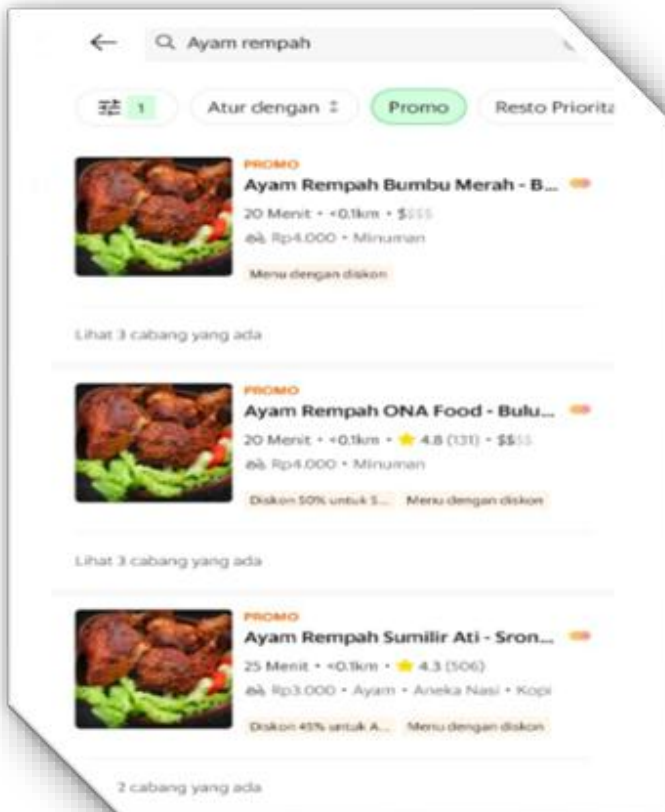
Ayam rempah

1 Atur dengan Promo Resto Priorita

PROMO
Ayam Rempah Bumbu Merah - B...
20 Menit • <0.1km • $$$$
Rp4.000 • Minuman
Menu dengan diskon

Lihat 3 cabang yang ada

PROMO
Ayam Rempah ONA Food - Bulu...
20 Menit • <0.1km • 4.8 (131) • $$$$
Rp4.000 • Minuman
Diskon 50% untuk S... Menu dengan diskon

Lihat 3 cabang yang ada

PROMO
Ayam Rempah Sumilir Ati - Sron...
25 Menit • <0.1km • 4.3 (506)
Rp3.000 • Ayam • Aneka Nasi • Kopi
Diskon 45% untuk A... Menu dengan diskon

2 cabang yang ada